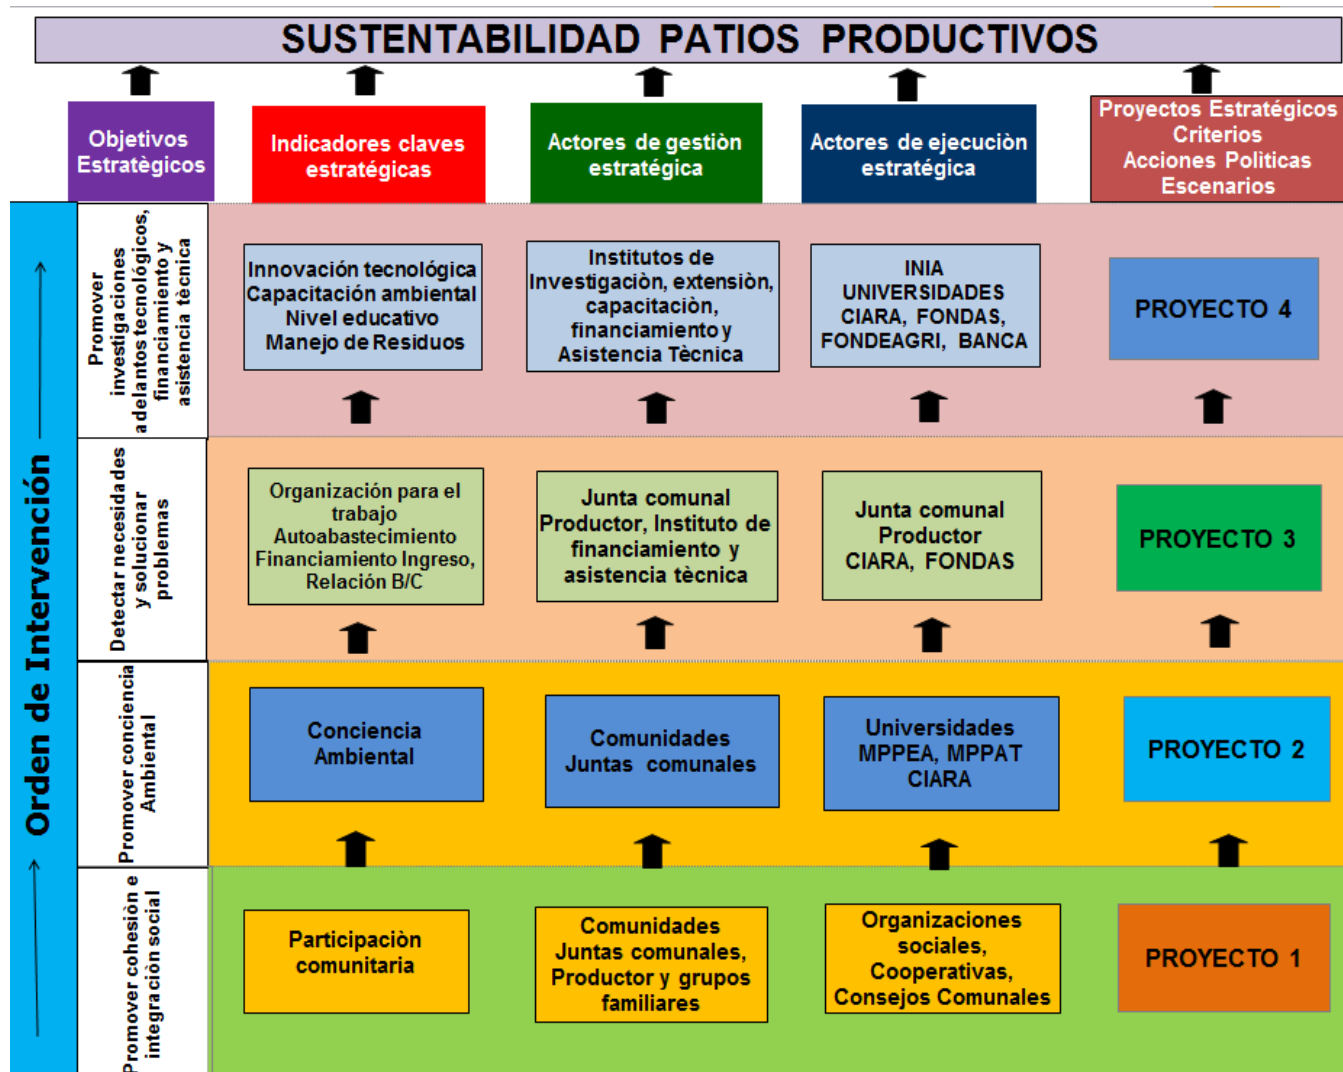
SUSTENTABILIDAD PATIOS PRODUCTIVOS

Objetivos Estratègicos

Indicadores claves estratégicas

Actores de gestiòn estratégica

Actores de ejecuciòn estratégica

Proyectos Estratégicos Criterios Acciones Politicas Escenarios

Orden de Intervención

Promover investigaciones adelantos tecnológicos, financiamiento y asistencia técnica

Innovación tecnológica Capacitación ambiental Nivel educativo Manejo de Residuos

Institutos de Investigaciòn, extensiòn, capacitaciòn, financiamiento y Asistencia Tècnica

INIA UNIVERSIDADES CIARA, FONDAS, FONDEAGRI, BANCA

PROYECTO 4

Detectar necesidades y solucionar problemas

Organización para el trabajo Autoabastecimiento Financiamiento Ingreso, Relación B/C

Junta comunal Productor, Instituto de financiamiento y asistencia tècnica

Junta comunal Productor CIARA, FONDAS

PROYECTO 3

Promover conciencia Ambiental

Conciencia Ambiental

Comunidades Juntas comunales

Universidades MPPEA, MPPAT CIARA

PROYECTO 2

Promover cohesiòn e integración social

Participaciòn comunitaria

Comunidades Juntas comunales, Productor y grupos familiares

Organizaciones sociales, Cooperativas, Consejos Comunales

PROYECTO 1